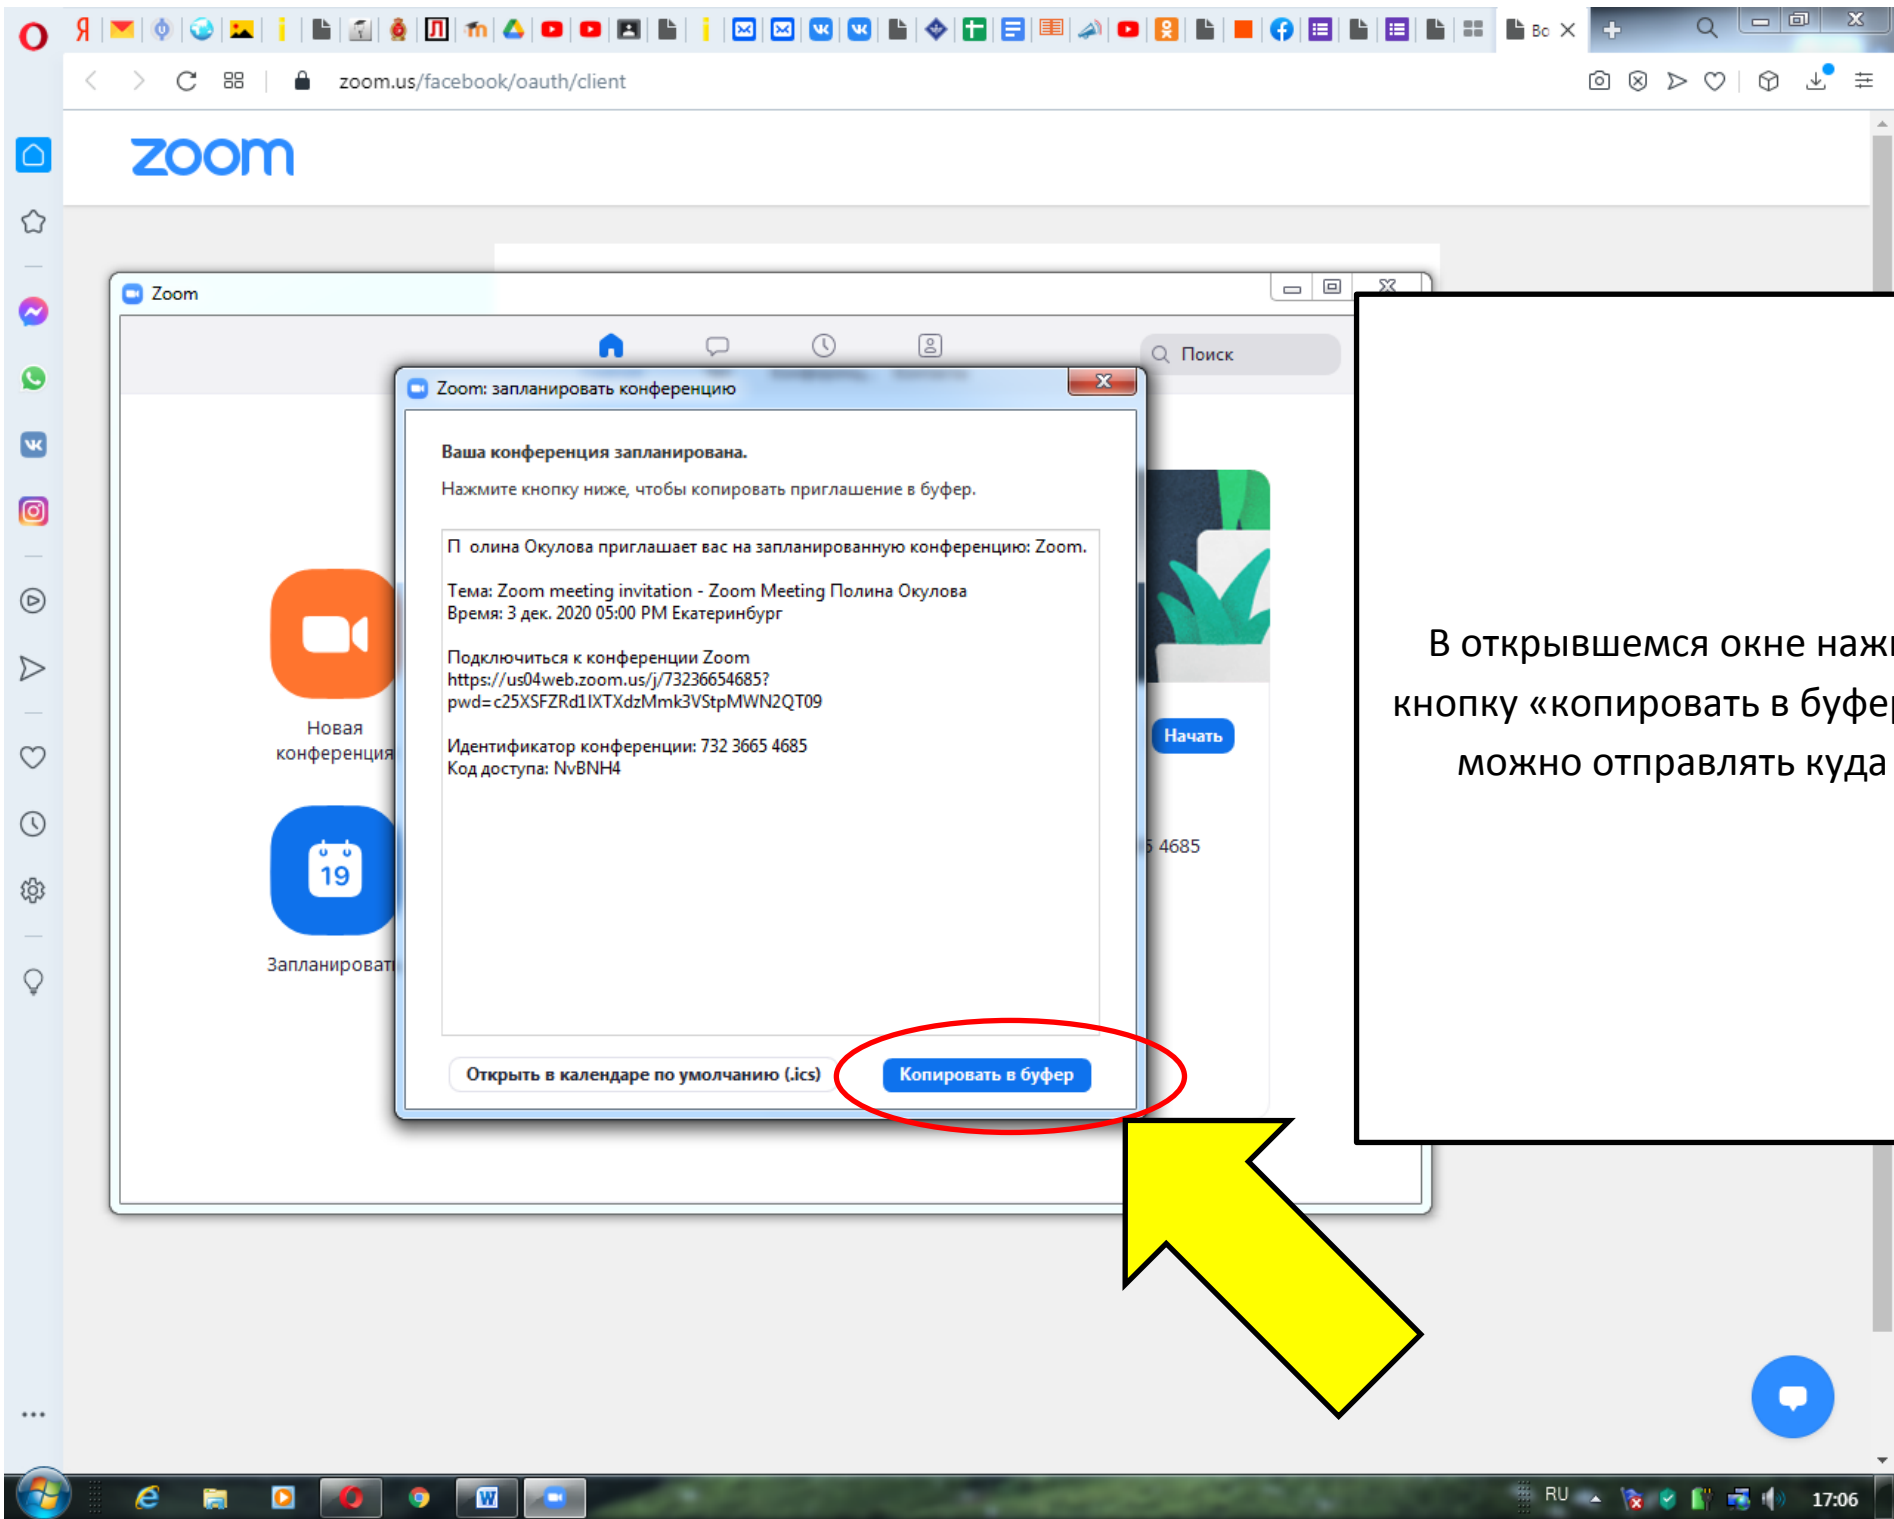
Во

zoom.us/facebook/oauth/client

zoom

Zoom

Поиск

Новая конференция

19

Запланироват

Zoom: запланировать конференцию

Ваша конференция запланирована.

Нажмите кнопку ниже, чтобы копировать приглашение в буфер.

П олина Окулова приглашает вас на запланированную конференцию: Zoom.

Тема: Zoom meeting invitation - Zoom Meeting Полина Окулова
Время: 3 дек. 2020 05:00 PM Екатеринбург

Подключиться к конференции Zoom
https://us04web.zoom.us/j/73236654685?pwd=c25XSFZRd1IXTXdzMmk3VStpMWN2QT09

Идентификатор конференции: 732 3665 4685
Код доступа: NvBNH4

Открыть в календаре по умолчанию (.ics)

Копировать в буфер

Начать

5 4685

В открывшемся окне нажм
кнопку «копировать в буфер
можно отправлять куда

RU

17:06